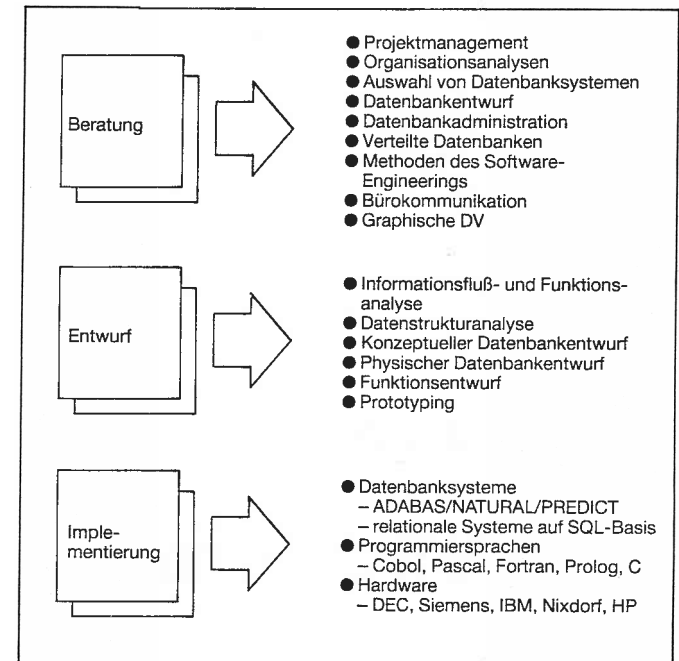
Beratung

● Projektmanagement
● Organisationsanalysen
● Auswahl von Datenbanksystemen
● Datenbankentwurf
● Datenbankadministration
● Verteilte Datenbanken
● Methoden des Software-Engineerings
● Bürokommunikation
● Graphische DV

Entwurf

● Informationsfluß- und Funktionsanalyse
● Datenstrukturanalyse
● Konzeptueller Datenbankentwurf
● Physischer Datenbankentwurf
● Funktionsentwurf
● Prototyping

Implementierung

● Datenbanksysteme
– ADABAS/NATURAL/PREDICT
– relationale Systeme auf SQL-Basis
● Programmiersprachen
– Cobol, Pascal, Fortran, Prolog, C
● Hardware
– DEC, Siemens, IBM, Nixdorf, HP